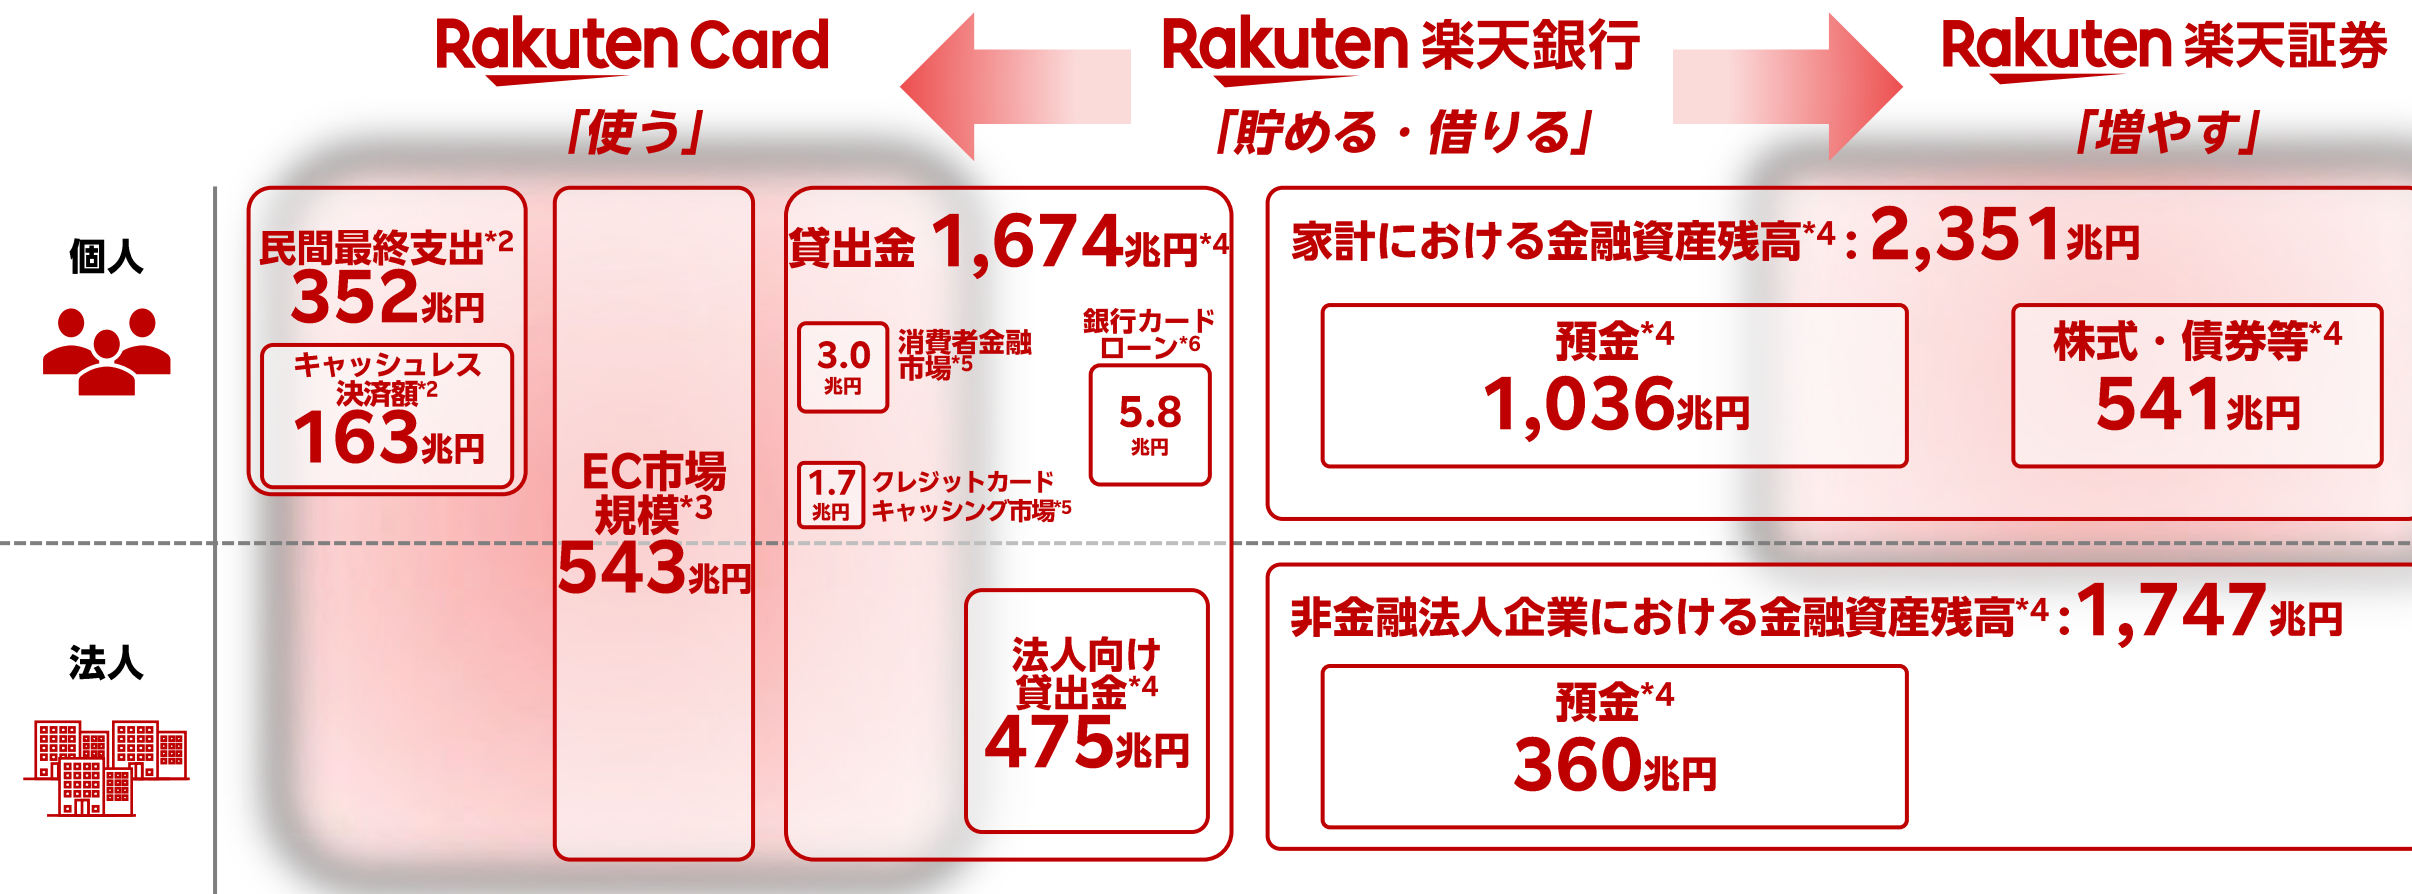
Rakuten Card
「使う」

Rakuten 楽天銀行
「貯める・借りる」

Rakuten 楽天証券
「増やす」

個人

法人

民間最終支出*2
352兆円

キャッシュレス決済額*2
163兆円

EC市場規模*3
543兆円

貸出金 1,674兆円*4

3.0兆円 消費者金融市場*5

銀行カードローン*6
5.8兆円

1.7兆円 クレジットカードキャッシング市場*5

法人向け貸出金*4
475兆円

家計における金融資産残高*4：2,351兆円

預金*4
1,036兆円

株式・債券等*4
541兆円

非金融法人企業における金融資産残高*4：1,747兆円

預金*4
360兆円